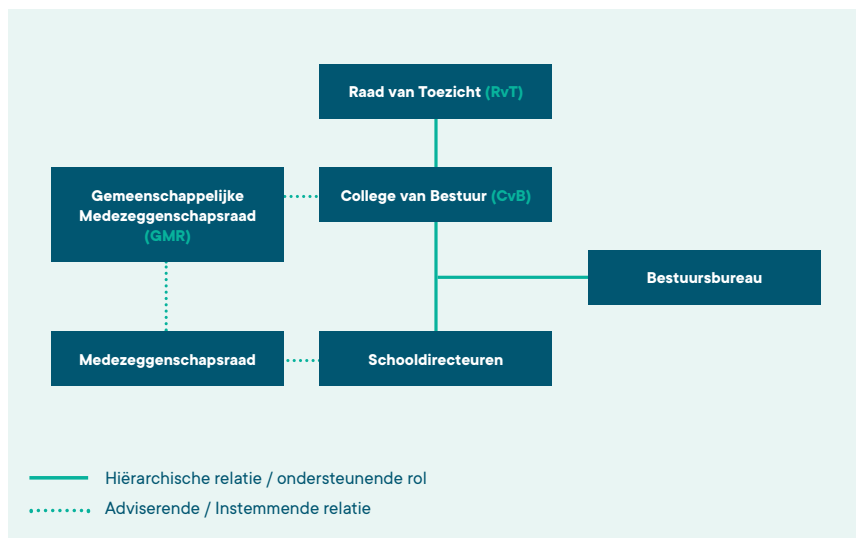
Raad van Toezicht (RvT)

Gemeenschappelijke Medezeggenschapsraad (GMR)

College van Bestuur (CvB)

Bestuursbureau

Medezeggenschapsraad

Schooldirecteuren

Hiërarchische relatie / ondersteunende rol

Adviserende / Instemmende relatie